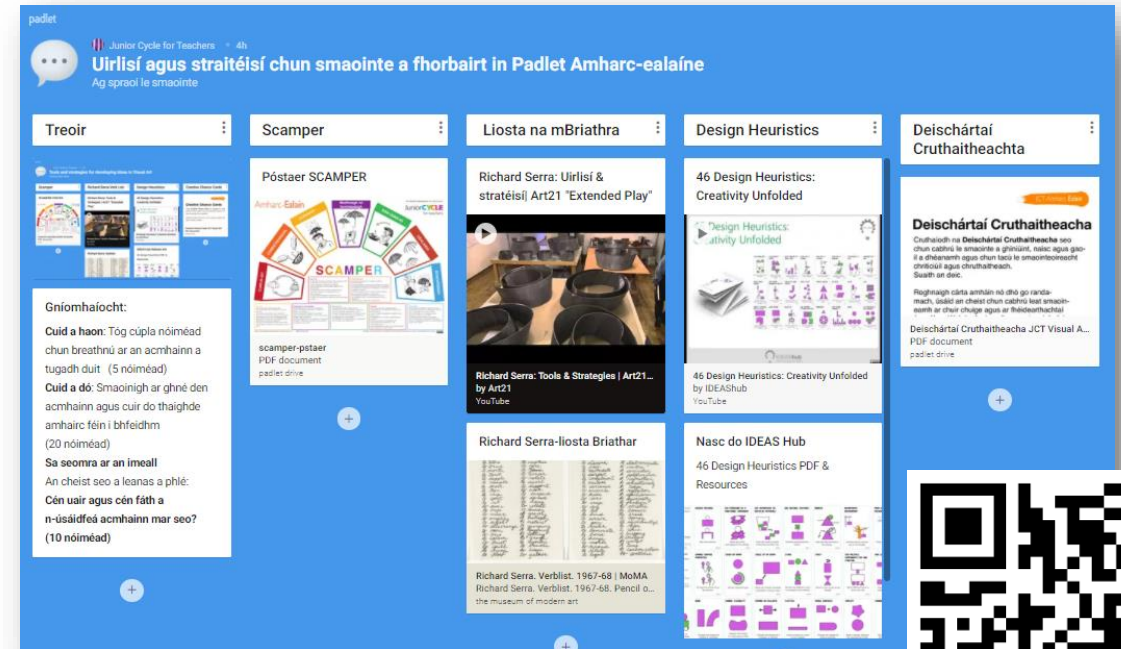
padlet

Junior Cycle for Teachers • 4h

Uirlisí agus straitéisí chun smaointe a fhorbairt in Padlet Amharc-ealaíne

Ag spraoi le smaointe

Treoir

Gníomhaíocht:

Cuid a haon: Tóg cúpla nóiméad chun breathnú ar an acmhainn a tugadh duit (5 nóiméad)

Cuid a dó: Smaoinigh ar ghné den acmhainn agus cuir do thaighde amhairc féin i bhfeidhm (20 nóiméad)

Sa seomra ar an imeall

An cheist seo a leanas a phlé:

Cén uair agus cén fáth a n-úsáidfeá acmhainn mar seo? (10 nóiméad)

Scamper

Póstaer SCAMPER

SCAMPER

scamper-pstaer

PDF document

padlet drive

Liosta na mBriathra

Richard Serra: Uirlisí & straitéisí| Art21 "Extended Play"

Richard Serra: Tools & Strategies | Art21...

by Art21

YouTube

Richard Serra-liosta Briathar

Richard Serra. Verblist. 1967-68 | MoMA

Richard Serra. Verblist. 1967-68. Pencil o...

the museum of modern art

Design Heuristics

46 Design Heuristics: Creativity Unfolded

46 Design Heuristics: Creativity Unfolded

by IDEAShub

YouTube

Nasc do IDEAS Hub

46 Design Heuristics PDF & Resources

Deischártaí Cruthaitheachta

Deischártaí Cruthaitheacha

Deischártaí Cruthaitheacha JCT Visual A...

PDF document

padlet drive